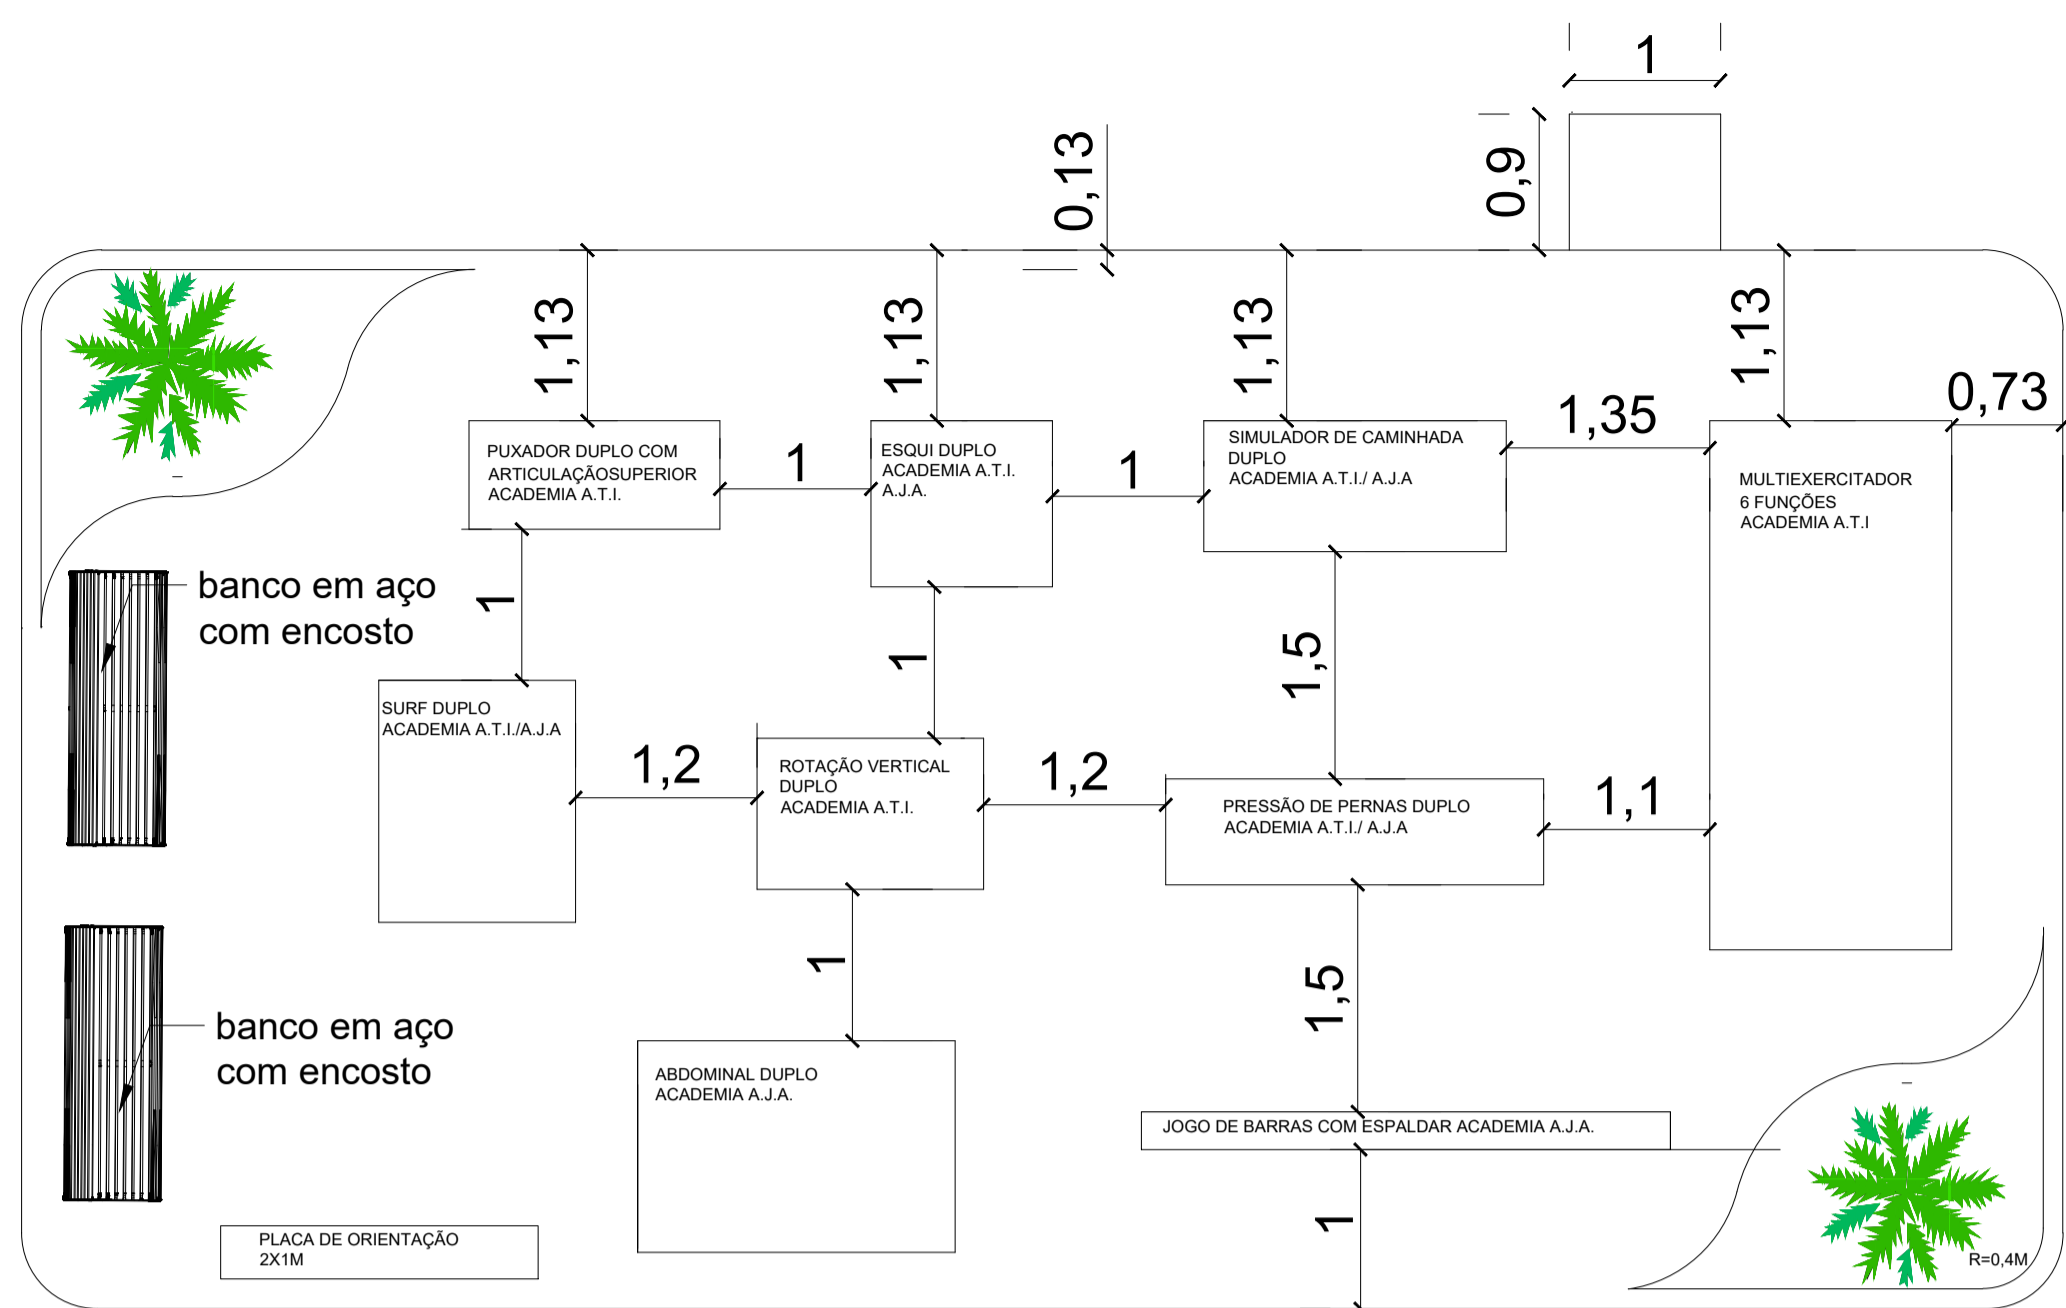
1

0,9

0,13

1,13

1,13

1,13

1,13

0,73

1,35

PUXADOR DUPLO COM ARTICULAÇÃOSUPERIOR ACADEMIA A.T.I.

1

ESQUI DUPLO ACADEMIA A.T.I. A.J.A.

1

SIMULADOR DE CAMINHADA DUPLO ACADEMIA A.T.I./ A.J.A

MULTIEXERCITADOR 6 FUNÇÕES ACADEMIA A.T.I

banco em aço com encosto

1

1

1,5

SURF DUPLO ACADEMIA A.T.I./A.J.A

1,2

ROTAÇÃO VERTICAL DUPLO ACADEMIA A.T.I.

1,2

PRESSÃO DE PERNAS DUPLO ACADEMIA A.T.I./ A.J.A

1,1

1

1,5

banco em aço com encosto

ABDOMINAL DUPLO ACADEMIA A.J.A.

JOGO DE BARRAS COM ESPALDAR ACADEMIA A.J.A.

1

PLACA DE ORIENTAÇÃO 2X1M

R=0,4M